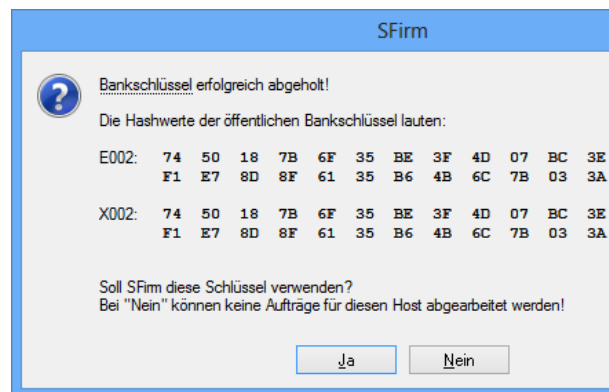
SFirm

Bankschlüssel erfolgreich abgeholt!

Die Hashwerte der öffentlichen Bankschlüssel lauten:

E002: 74 50 18 7B 6F 35 BE 3F 4D 07 BC 3E
F1 E7 8D 8F 61 35 B6 4B 6C 7B 03 3A

X002: 74 50 18 7B 6F 35 BE 3F 4D 07 BC 3E
F1 E7 8D 8F 61 35 B6 4B 6C 7B 03 3A

Soll SFirm diese Schlüssel verwenden?
Bei "Nein" können keine Aufträge für diesen Host abgearbeitet werden!

Ja

Nein